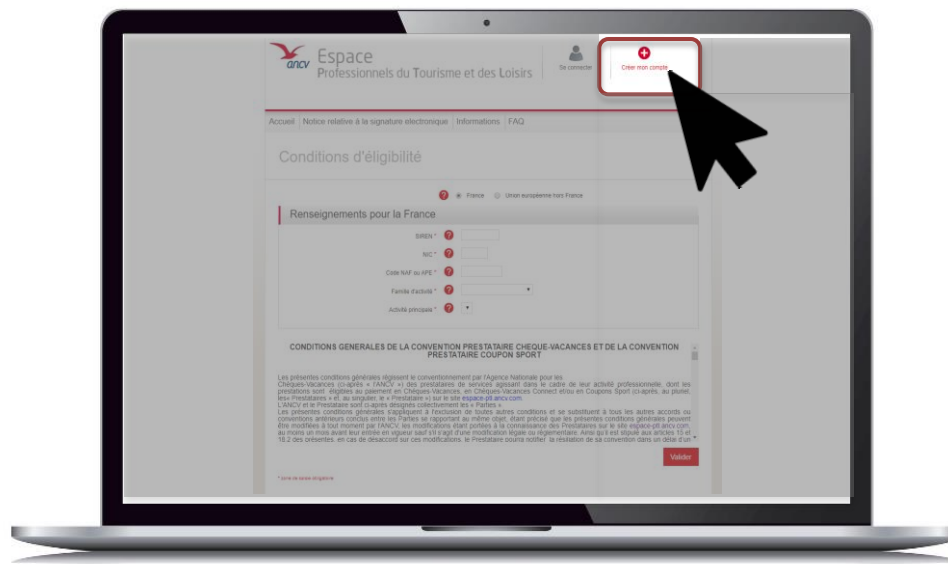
ancv Espace
Professionnels du Tourisme et des Loisirs

Se connecter

Créer mon compte

Accueil | Notice relative à la signature electronique | Informations | FAQ

Conditions d'éligibilité

France  Union européenne hors France

Renseignements pour la France

SIREN *
NIC *
Code NAF ou APE *
Famille d'activité *
Activité principale *

CONDITIONS GENERALES DE LA CONVENTION PRESTATAIRE CHEQUE-VACANCES ET DE LA CONVENTION PRESTATAIRE COUPON SPORT

Les présentes conditions générales régissent le conventionnement par l'Agence Nationale pour les Chèques-Vacances (ci-après « l'ANCV ») des prestataires de services agissant dans le cadre de leur activité professionnelle, dont les prestations sont éligibles au paiement en Chèques-Vacances, en Chèques-Vacances Connect et/ou en Coupons Sport (ci-après, au pluriel, les« Prestataires » et, au singulier, le « Prestataire ») sur le site espace-pt.ancv.com.
L'ANCV et le Prestataire sont ci-après désignés collectivement les « Parties ».
Les présentes conditions générales s'appliquent à l'exclusion de toutes autres conditions et se substituent à tous les autres accords ou conventions antérieurs conclus entre les Parties se rapportant au même objet, étant précisé que les présentes conditions générales peuvent être modifiées à tout moment par l'ANCV, les modifications étant portées à la connaissance des Prestataires sur le site espace-pt.ancv.com, au moins un mois avant leur entrée en vigueur sauf s'il s'agit d'une modification légale ou réglementaire. Ainsi qu'il est stipulé aux articles 15 et 18.2 des présentes, en cas de désaccord sur ces modifications, le Prestataire pourra notifier la résiliation de sa convention dans un délai d'un

Valider

* zone de saisie obligatoire